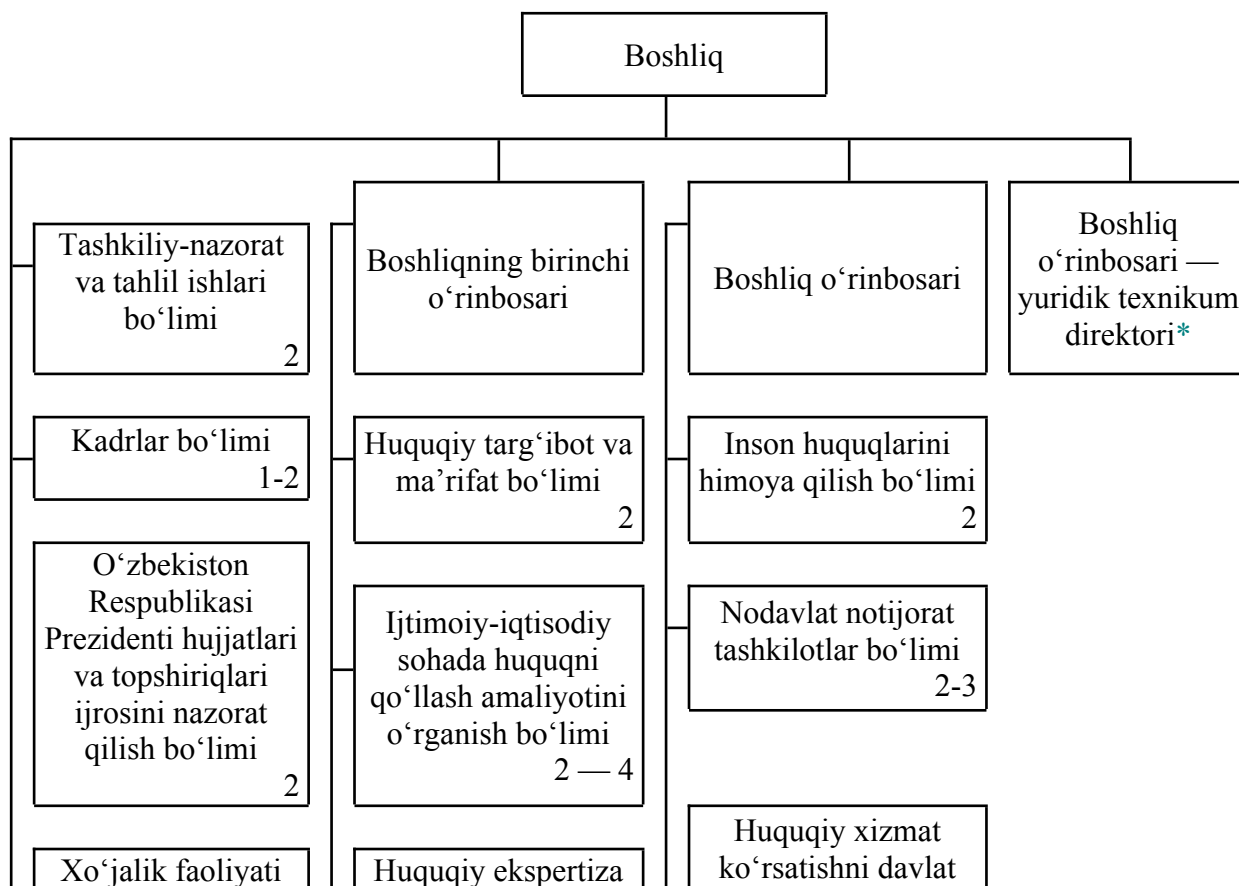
Boshliq

Tashkiliy-nazorat va tahlil ishlari bo‘limi
2

Kadrlar bo‘limi
1-2

O‘zbekiston Respublikasi Prezidenti hujjatlari va topshiriqlari ijrosini nazorat qilish bo‘limi
2

Xo‘jalik faoliyati

Boshliqning birinchi o‘rinbosari

Huquqiy targ‘ibot va ma’rifat bo‘limi
2

Ijtimoiy-iqtisodiy sohada huquqni qo‘llash amaliyotini o‘rganish bo‘limi
2 — 4

Huquqiy ekspertiza

Boshliq o‘rinbosari

Inson huquqlarini himoya qilish bo‘limi
2

Nodavlat notijorat tashkilotlar bo‘limi
2-3

Huquqiy xizmat ko‘rsatishni davlat

Boshliq o‘rinbosari — yuridik texnikum direktori*